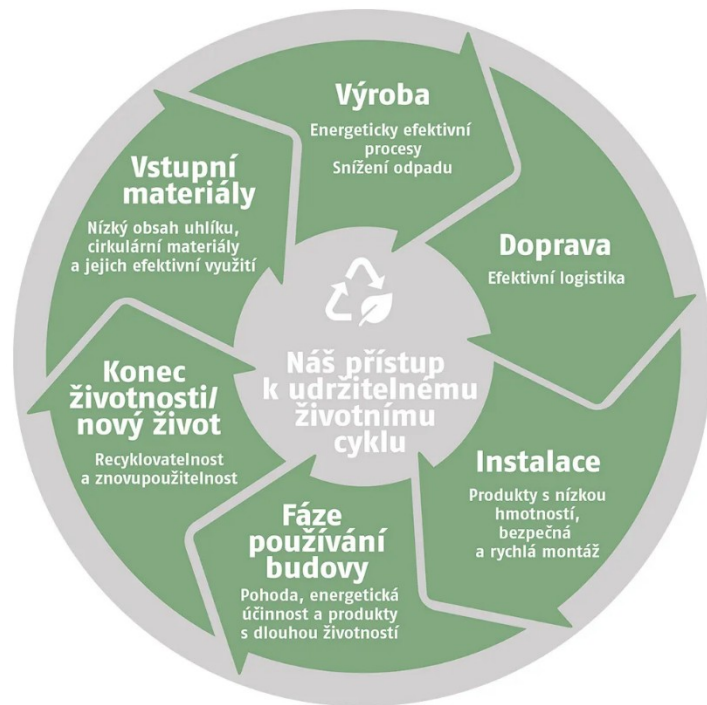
Výroba
Energeticky efektivní procesy
Snížení odpadu

Doprava
Efektivní logistika

Instalace
Produkty s nízkou hmotností, bezpečná a rychlá montáž

Fáze používání budovy
Pohoda, energetická účinnost a produkty s dlouhou životností

Konec životnosti/ nový život
Recyklovatelnost a znovupoužitelnost

Vstupní materiály
Nízký obsah uhlíku, cirkulární materiály a jejich efektivní využití

Náš přístup k udržitelnému životnímu cyklu